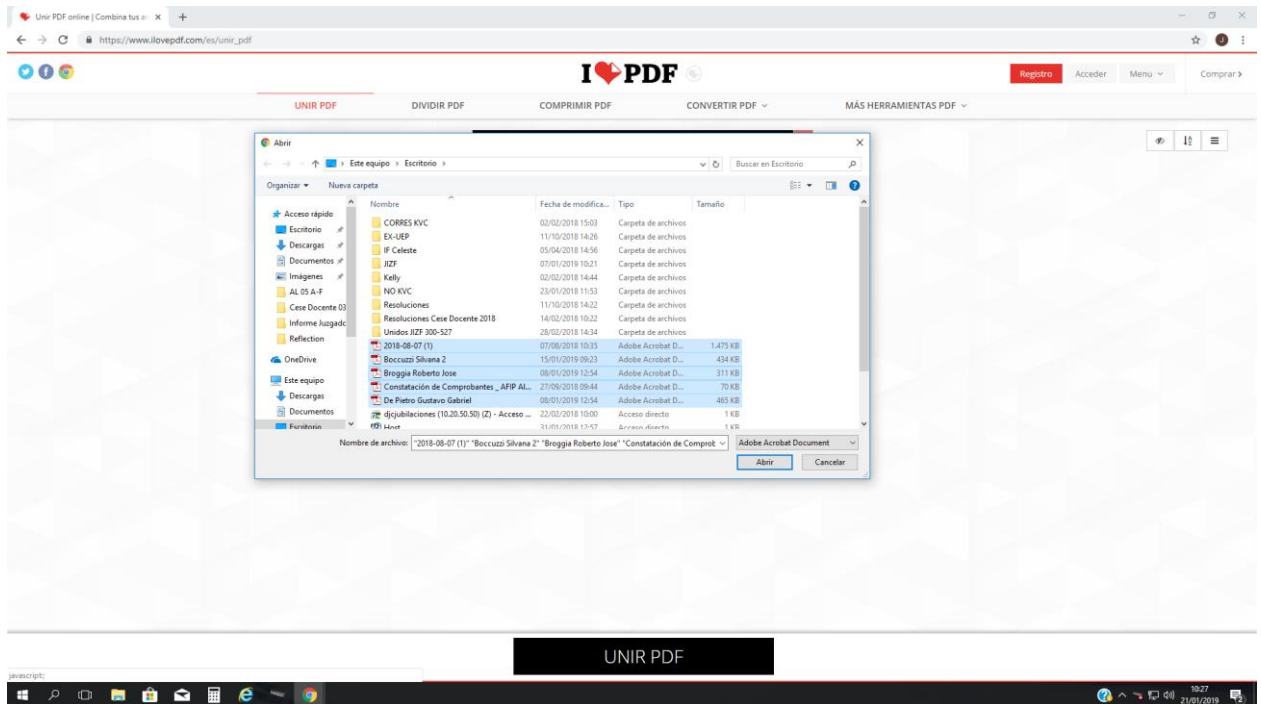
Unir PDF online | Combina tus ar ×  +

https://www.ilovepdf.com/es/unir_pdf

I♥PDF

Registro  Acceder  Menu  Comprar

UNIR PDF  DIVIDIR PDF  COMPRIMIR PDF  CONVERTIR PDF  MÁS HERRAMIENTAS PDF

Abrir

Este equipo > Escritorio >

Buscar en Escritorio

Organizar  Nueva carpeta

Acceso rápido
Escritorio
Descargas
Documentos
Imágenes
AL 05 A-F
Cese Docente 03
Informe Juzgadc
Reflection
OneDrive
Este equipo
Descargas
Documentos
Escritorio

| Nombre | Fecha de modifica... | Tipo | Tamaño |
|---|---|---|---|
| CORRES KVC | 02/02/2018 15:03 | Carpeta de archivos | |
| EX-UEP | 11/10/2018 14:26 | Carpeta de archivos | |
| IF Celeste | 05/04/2018 14:56 | Carpeta de archivos | |
| JIZF | 07/01/2019 10:21 | Carpeta de archivos | |
| Kelly | 02/02/2018 14:44 | Carpeta de archivos | |
| NO KVC | 23/01/2018 11:53 | Carpeta de archivos | |
| Resoluciones | 11/10/2018 14:22 | Carpeta de archivos | |
| Resoluciones Cese Docente 2018 | 14/02/2018 10:22 | Carpeta de archivos | |
| Unidos JIZF 300-527 | 28/02/2018 14:34 | Carpeta de archivos | |
| 2018-08-07 (1) | 07/08/2018 10:35 | Adobe Acrobat D... | 1.475 KB |
| Boccuzzi Silvana 2 | 15/01/2019 09:23 | Adobe Acrobat D... | 434 KB |
| Broggia Roberto Jose | 08/01/2019 12:54 | Adobe Acrobat D... | 311 KB |
| Constatación de Comprobantes _ AFIP Al... | 27/09/2018 09:44 | Adobe Acrobat D... | 70 KB |
| De Pietro Gustavo Gabriel | 08/01/2019 12:54 | Adobe Acrobat D... | 465 KB |
| djcjubilaciones (10.20.50.50) (Z) - Acceso ... | 22/02/2018 10:00 | Acceso directo | 1 KB |
| Host | 31/01/2018 12:57 | Acceso directo | 1 KB |

Nombre de archivo: "2018-08-07 (1)" "Boccuzzi Silvana 2" "Broggia Roberto Jose" "Constatación de Comprob

Adobe Acrobat Document

Abrir  Cancelar

UNIR PDF

javascript;

10:27
21/01/2019